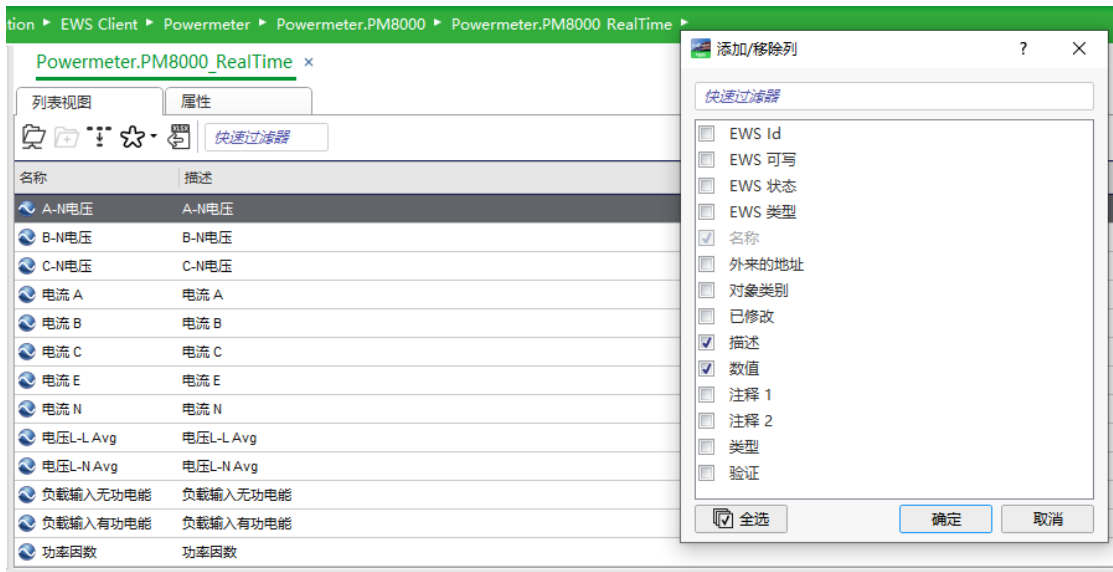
tion ▸ EWS Client ▸ Powermeter ▸ Powermeter.PM8000 ▸ Powermeter.PM8000 RealTime ▸

Powermeter.PM8000_RealTime ×

列表视图 属性

快速过滤器

| 名称 | 描述 |
|---|---|
| A-N电压 | A-N电压 |
| B-N电压 | B-N电压 |
| C-N电压 | C-N电压 |
| 电流 A | 电流 A |
| 电流 B | 电流 B |
| 电流 C | 电流 C |
| 电流 E | 电流 E |
| 电流 N | 电流 N |
| 电压L-L Avg | 电压L-L Avg |
| 电压L-N Avg | 电压L-N Avg |
| 负载输入无功电能 | 负载输入无功电能 |
| 负载输入有功电能 | 负载输入有功电能 |
| 功率因数 | 功率因数 |

添加/移除列 ? ×

快速过滤器

EWS Id
EWS 可写
EWS 状态
EWS 类型
名称
外来的地址
对象类别
已修改
描述
数值
注释 1
注释 2
类型
验证

全选 确定 取消